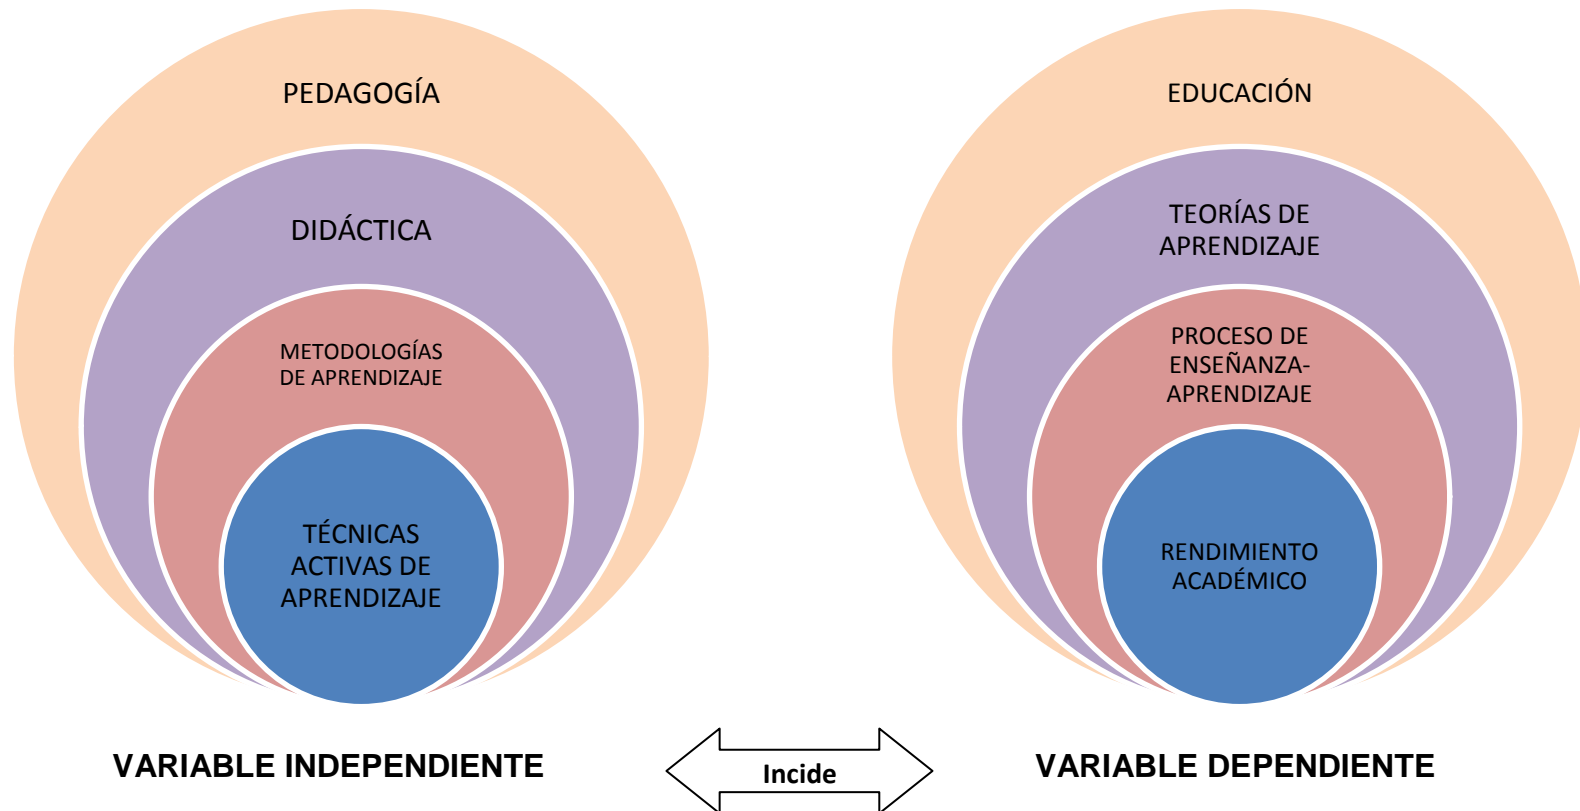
PEDAGOGÍA

DIDÁCTICA

METODOLOGÍAS DE APRENDIZAJE

TÉCNICAS ACTIVAS DE APRENDIZAJE

EDUCACIÓN

TEORÍAS DE APRENDIZAJE

PROCESO DE ENSEÑANZA-APRENDIZAJE

RENDIMIENTO ACADÉMICO

VARIABLE INDEPENDIENTE

Incide

VARIABLE DEPENDIENTE